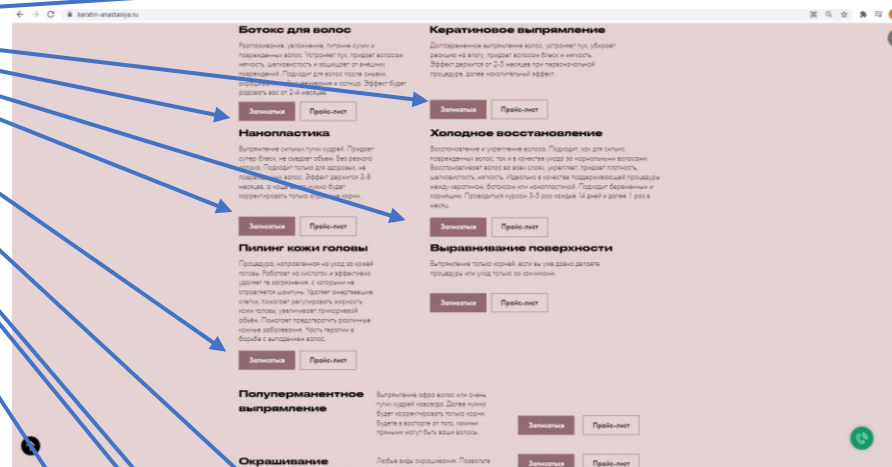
keratin-anastasiya.ru

Ботокс для волос

Разглаживание, увлажнение, питание сухих и поврежденных волос. Устраняет пух, придает волосам мягкость, шелковистость и защищает от внешних повреждений. Подходит для волос после окраски, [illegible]. Эффект будет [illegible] от 2-4 месяцев.

Записаться Прайс-лист

Кератиновое выпрямление

Долговременное выпрямление волос, устраняет пух, убирает реакцию на влагу, придает волосам блеск и мягкость. Эффект держится от 2-5 месяцев при персональной процедуре, далее накопительный эффект.

Записаться Прайс-лист

Нанопластика

Выпрямление сильных пушистых кудрей. Придает супер блеск, не съедает объем. Без резкого запаха. Подходит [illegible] для здоровых, не поврежденных волос. Эффект держится 3-8 месяцев, а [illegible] корректировать только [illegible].

Записаться Прайс-лист

Холодное восстановление

Восстановление и укрепление волос. Подходит, как для сильно поврежденных волос, так и в качестве ухода за нормальными волосами. Восстанавливает волос во всех слоях, укрепляет, придает плотность, шелковистость, мягкость. Идеально в качестве поддерживающей процедуры между кератином, ботоксом или нанопластикой. Подходит беременным и кормящим. Проводиться курсом 3-5 раз каждые 14 дней и далее 1 раз в месяц.

Записаться Прайс-лист

Пилинг кожи головы

Процедура, направленная на уход за кожей головы. Работает на кислотах и эффективно удаляет те загрязнения, с которыми не справляется шампунь. Удаляет ороговевшие клетки, помогает регулировать жирность кожи головы, увеличивает прикорневой объем. Помогает предотвратить различные кожные заболевания. Часть терапии в борьбе с выпадением волос.

Записаться Прайс-лист

Выравнивание поверхности

Выпрямление только корней, если вы уже давно делаете процедуры или уход только за кончиками.

Записаться Прайс-лист

Полуперманентное выпрямление

Выпрямление афро волос или очень тугих кудрей навсегда. Далее нужно будет корректировать только корни. Будете в восторге от того, какими прямыми могут быть ваши волосы.

Записаться Прайс-лист

Окрашивание

Любые виды окрашивания. Позвольте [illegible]

Записаться Прайс-лист